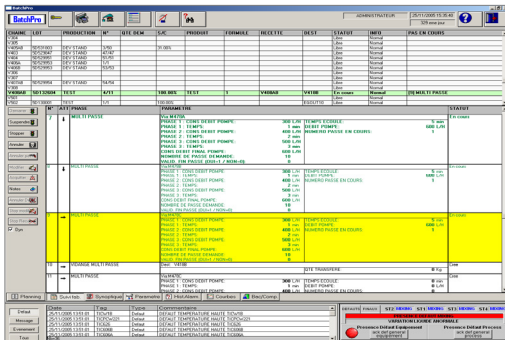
BatchPro

ADMINISTRATEUR | 25/11/2005 15:36:40 | 329 secs pour

| CHAINE | LOT | PRODUCTION | N° | QTE DEM | S/C | PRODUIT | FORMULE | RECETTE | DEST | STATUT | INFO | PAS EN COURS |
|---|---|---|---|---|---|---|---|---|---|---|---|---|
| V300 | | | | | | | | | | Libre | Normal | |
| V300 | | | | | | | | | | Libre | Normal | |
| V400AB | 50103003 | DEV STAND | 3/50 | | 21.06% | | | | | Libre | Normal | |
| V402 | 50123647 | DEV STAND | 42/47 | | | | | | | Libre | Normal | |
| V403 | 50123680 | DEV STAND | 50/50 | | | | | | | Libre | Normal | |
| V404 | 50123653 | DEV STAND | 1/1 | | | | | | | Libre | Normal | |
| V4008 | 50123654 | | | | | | | | | Libre | Normal | |
| V408 | | | | | | | | | | Libre | Normal | |
| V409A | 50124858 | DEV STAND | 16/56 | | | | | | | Libre | Normal | |
| V300 | | | | | | | | | | Libre | Normal | |
| V400AB | 50112634 | TEST | 4/11 | | 100.00% | TEST | 1 | V400AB | V400AB | En cours | Normal | [9] MULTI PASSE |
| V901 | | | | | | | | | | Libre | Normal | |
| V902 | 50112634 | TEST | | | 100.00% | | | | | EXECUTE | Libre | Normal |

Démarrer | Suspendre | Stopper | Avancer | Avancer pas | Reculer | Reculer pas | Notes | Afficher | Afficher tout | Stop Pas | Sym

| N° | ATT | PHASE | PARAMETRE | | STATUT |
|---|---|---|---|---|---|
| 7 | | MULTI PASSE | Vis N470A | | En cours |
| | | | PHASE 1 : CONS DEBIT POMPE: 300 L/H | TEMPS ECOULE: 5 min | |
| | | | PHASE 1 : TEMPS: 1 min | DEBIT POMPE: 600 L/H | |
| | | | PHASE 2 : CONS DEBIT POMPE: 400 L/H | NUMERO PASSE EN COURS: 1 | |
| | | | PHASE 2 : TEMPS: 2 min | | |
| | | | PHASE 3 : CONS DEBIT POMPE: 500 L/H | | |
| | | | PHASE 3 : TEMPS: 3 min | | |
| | | | CONS DEBIT FINAL POMPE: 600 L/H | | |
| | | | NOMBRE DE PASSE DEMANDE: 10 | | |
| | | | VALID. FIN PASSE (OUI=1 / NON=0): 1 | | |
| 8 | | MULTI PASSE | Vis N470B | | En cours |
| | | | PHASE 1 : CONS DEBIT POMPE: 300 L/H | TEMPS ECOULE: 5 min | |
| | | | PHASE 1 : TEMPS: 1 min | DEBIT POMPE: 600 L/H | |
| | | | PHASE 2 : CONS DEBIT POMPE: 400 L/H | NUMERO PASSE EN COURS: 1 | |
| | | | PHASE 2 : TEMPS: 2 min | | |
| | | | PHASE 3 : CONS DEBIT POMPE: 500 L/H | | |
| | | | PHASE 3 : TEMPS: 3 min | | |
| | | | CONS DEBIT FINAL POMPE: 600 L/H | | |
| | | | NOMBRE DE PASSE DEMANDE: 10 | | |
| | | | VALID. FIN PASSE (OUI=1 / NON=0): 1 | | |
| 9 | → | MULTI PASSE | Vis N470C | | En cours |
| | | | PHASE 1 : CONS DEBIT POMPE: 300 L/H | TEMPS ECOULE: 5 min | |
| | | | PHASE 1 : TEMPS: 1 min | DEBIT POMPE: 600 L/H | |
| | | | PHASE 2 : CONS DEBIT POMPE: 400 L/H | NUMERO PASSE EN COURS: 1 | |
| | | | PHASE 2 : TEMPS: 2 min | | |
| | | | PHASE 3 : CONS DEBIT POMPE: 500 L/H | | |
| | | | PHASE 3 : TEMPS: 3 min | | |
| | | | CONS DEBIT FINAL POMPE: 600 L/H | | |
| | | | NOMBRE DE PASSE DEMANDE: 10 | | |
| | | | VALID. FIN PASSE (OUI=1 / NON=0): 1 | | |
| 10 | | VIDANGE MULTI PASSE | Vers: | QTE TRANSFEREE: 0 Kg | Créé |
| 11 | | MULTI PASSE | Vis N470E | | Créé |
| | | | PHASE 1 : CONS DEBIT POMPE: 300 L/H | TEMPS ECOULE: 0 min | |
| | | | PHASE 1 : TEMPS: 1 min | | |

Planning | Quick tab | Synoptique | Paramètres | Hist Alarm | Courbes | Bez/Comp

| Date | Equip | Type | Message |
|---|---|---|---|
| 25/11/2005 15:01:01 | TICV476 | Défaut | DEFAUT TEMPERATURE HAUTE TICV476 |
| 25/11/2005 15:01:01 | TICPV2 | Défaut | DEFAUT TEMPERATURE HAUTE TICPV2 |
| 25/11/2005 15:01:01 | TIC625 | Défaut | DEFAUT TEMPERATURE HAUTE TIC625 |
| 25/11/2005 15:01:01 | TIC8225 | Défaut | DEFAUT TEMPERATURE HAUTE TIC8225 |
| 25/11/2005 15:01:01 | TIC476 | Défaut | DEFAUT TEMPERATURE HAUTE TIC476 |

Défaut | Message | Evènement | Tous

STL PRIMAIRE | STL SECOND. | STL SECOND. | STL SECOND.

CONDITION DEFAUT ANORMALE

Presence Défaut Equipement | Presence Défaut Process